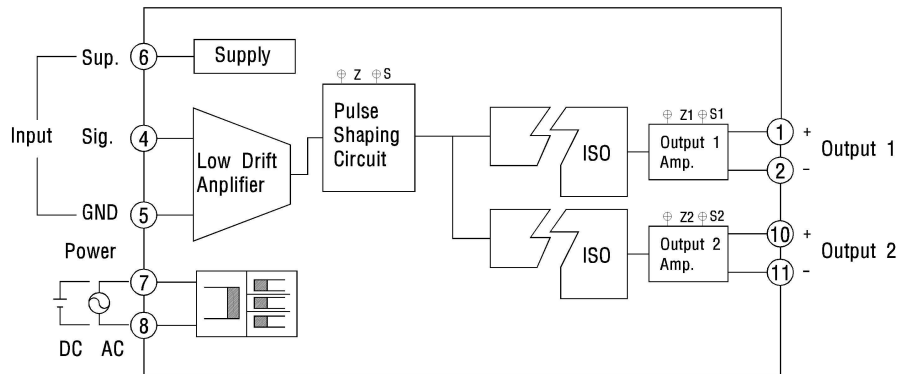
Sup. 6 Supply

Input Sig. 4

GND 5

Low Drift Anplifier

⊕ Z ⊕ S

Pulse Shaping Circuit

ISO

ISO

⊕ Z1 ⊕ S1

Output 1 Amp.

⊕ Z2 ⊕ S2

Output 2 Amp.

1 +

2 -

Output 1

10 +

11 -

Output 2

Power

7

8

DC AC